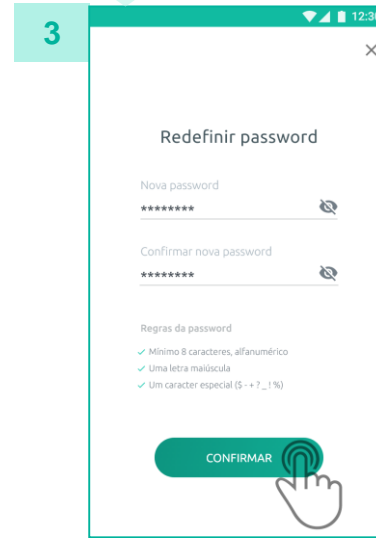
3

12:3

×

Redefinir password

Nova password

********

Confirmar nova password

********

Regras da password

✓ Mínimo 8 caracteres, alfanumérico

✓ Uma letra maiúscula

✓ Um caracter especial ($ - + ? _ ! %)

CONFIRMAR